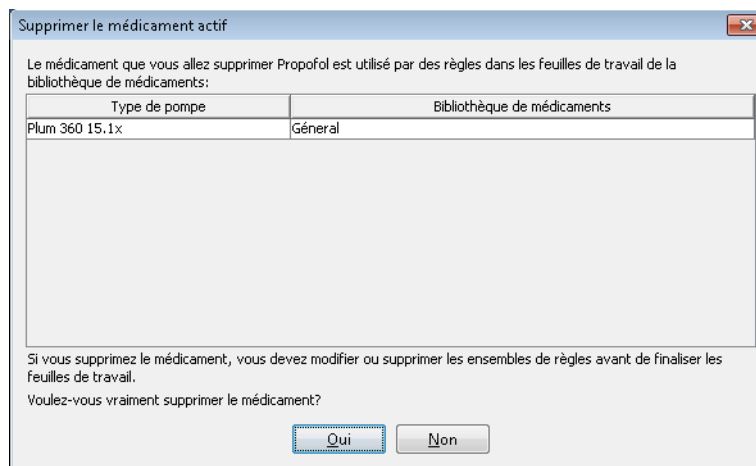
Supprimer le médicament actif

Le médicament que vous allez supprimer Propofol est utilisé par des règles dans les feuilles de travail de la bibliothèque de médicaments:

| Type de pompe | Bibliothèque de médicaments |
|---|---|
| Plum 360 15.1x | Géneral |

Si vous supprimez le médicament, vous devez modifier ou supprimer les ensembles de règles avant de finaliser les feuilles de travail.

Voulez-vous vraiment supprimer le médicament?

Oui Non